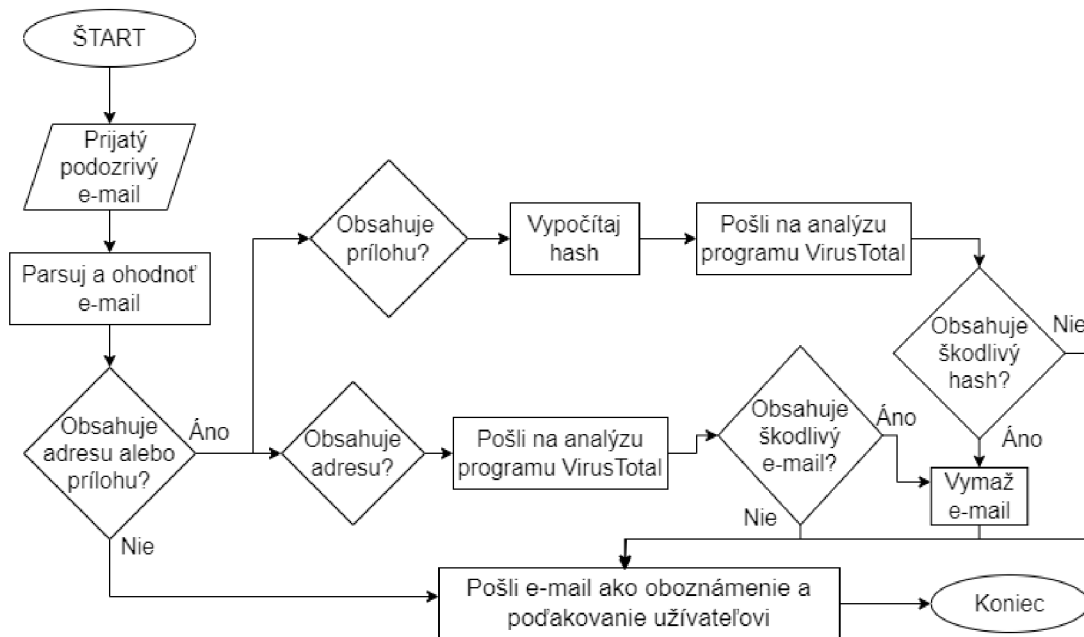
ŠTART

Prijatý podozrivý e-mail

Parsuj a ohodnoť e-mail

Obsahuje adresu alebo prílohu?

Áno

Nie

Obsahuje prílohu?

Vypočítaj hash

Pošli na analýzu programu VirusTotal

Obsahuje škodlivý hash?

Nie

Áno

Obsahuje adresu?

Pošli na analýzu programu VirusTotal

Obsahuje škodlivý e-mail?

Áno

Nie

Vymaž e-mail

Pošli e-mail ako oboznámenie a poďakovanie užívateľovi

Koniec